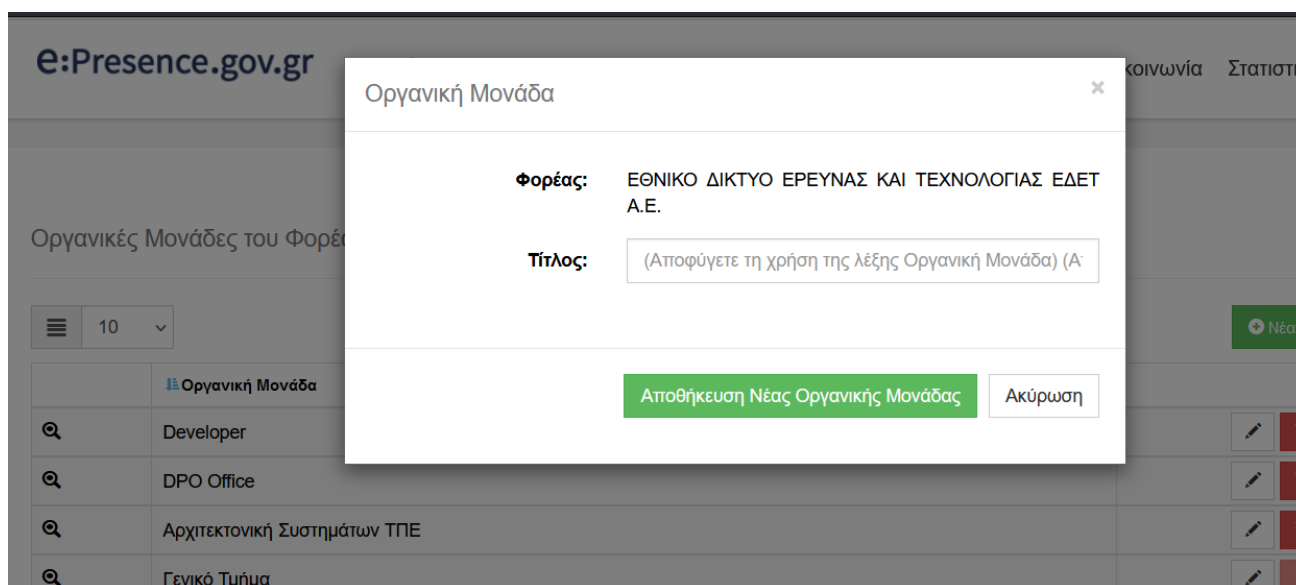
e:Presence.gov.gr

κοινωνία Στατιστ

Οργανικές Μονάδες του Φορέ

10

Νέα

Οργανική Μονάδα

Developer

DPO Office

Αρχιτεκτονική Συστημάτων ΤΠΕ

Γενικό Τμήμα

Οργανική Μονάδα

×

Φορέας: ΕΘΝΙΚΟ ΔΙΚΤΥΟ ΕΡΕΥΝΑΣ ΚΑΙ ΤΕΧΝΟΛΟΓΙΑΣ ΕΔΕΤ Α.Ε.

Τίτλος: (Αποφύγετε τη χρήση της λέξης Οργανική Μονάδα) (Α

Αποθήκευση Νέας Οργανικής Μονάδας

Ακύρωση